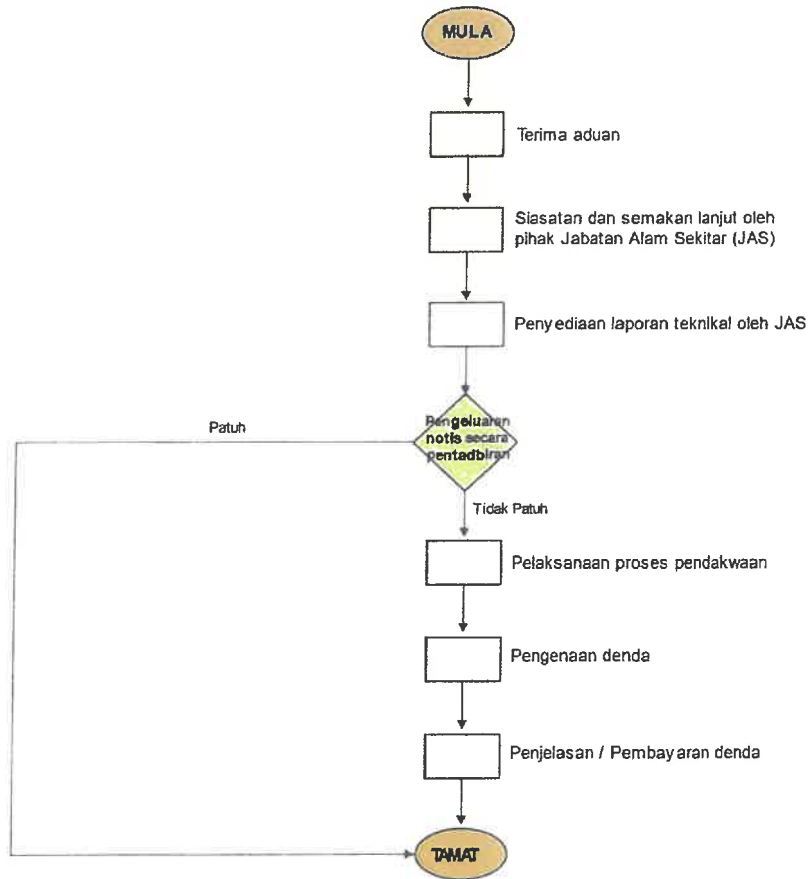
MULA

Terima aduan

Siasatan dan semakan lanjut oleh pihak Jabatan Alam Sekitar (JAS)

Penyediaan laporan teknikal oleh JAS

Patuh

Pengeluaran notis secara pentadbiran

Tidak Patuh

Pelaksanaan proses pendakwaan

Pengenaan denda

Penjelasan / Pembayaran denda

TAMAT